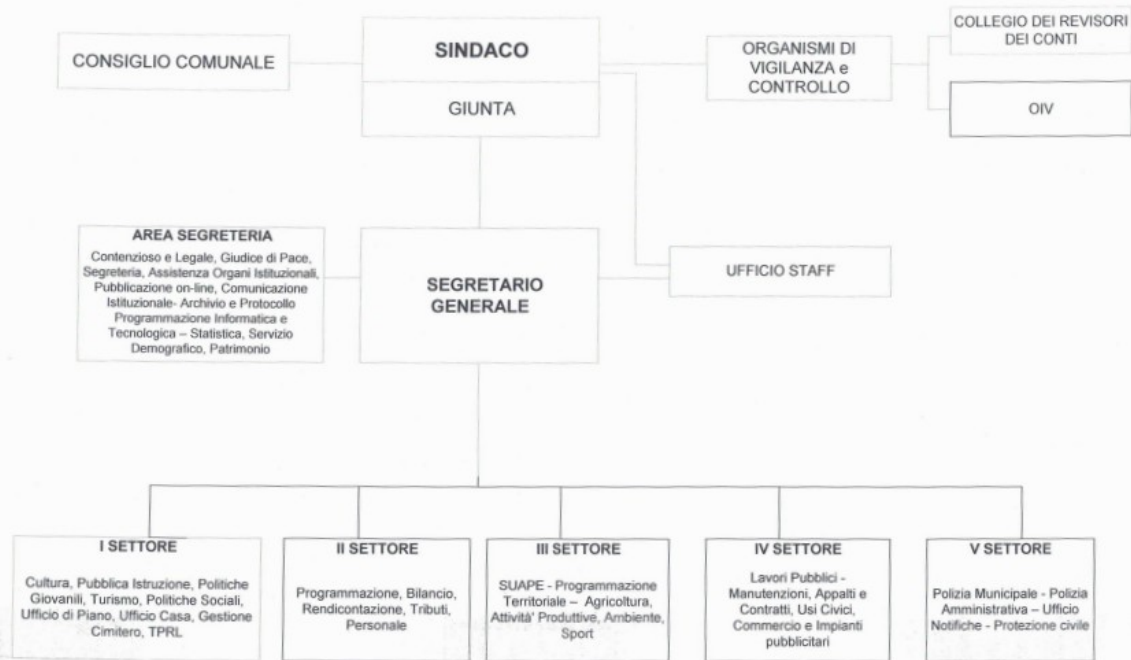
CONSIGLIO COMUNALE

SINDACO

GIUNTA

ORGANISMI DI VIGILANZA e CONTROLLO

COLLEGIO DEI REVISORI DEI CONTI

OIV

AREA SEGRETERIA

Contenzioso e Legale, Giudice di Pace, Segreteria, Assistenza Organi Istituzionali, Pubblicazione on-line, Comunicazione Istituzionale- Archivio e Protocollo Programmazione Informatica e Tecnologica – Statistica, Servizio Demografico, Patrimonio

SEGRETARIO GENERALE

UFFICIO STAFF

I SETTORE

Cultura, Pubblica Istruzione, Politiche Giovanili, Turismo, Politiche Sociali, Ufficio di Piano, Ufficio Casa, Gestione Cimitero, TPRL

II SETTORE

Programmazione, Bilancio, Rendicontazione, Tributi, Personale

III SETTORE

SUAPE - Programmazione Territoriale – Agricoltura, Attività Produttive, Ambiente, Sport

IV SETTORE

Lavori Pubblici - Manutenzioni, Appalti e Contratti, Usi Civici, Commercio e Impianti pubblicitari

V SETTORE

Polizia Municipale - Polizia Amministrativa – Ufficio Notifiche - Protezione civile